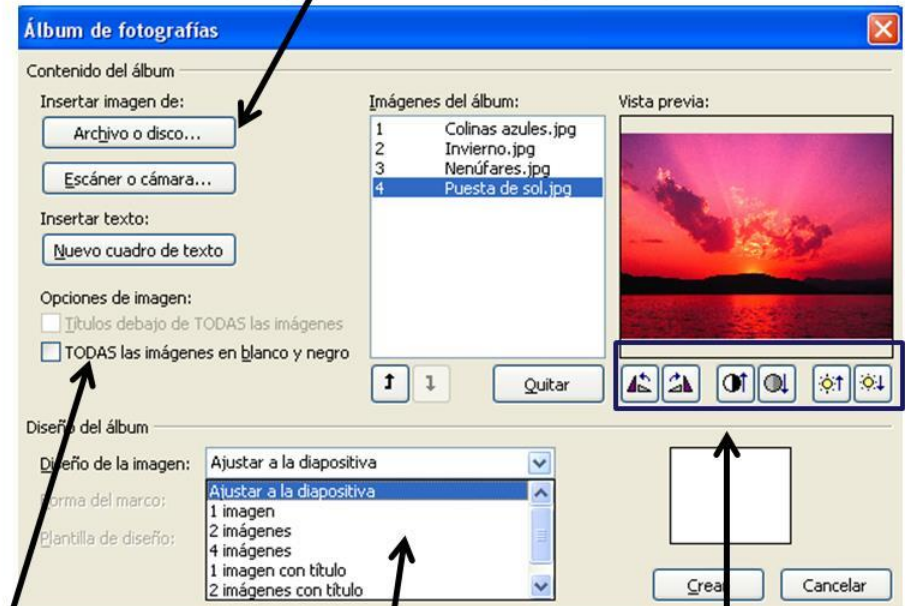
Álbum de fotografías

Contenido del álbum

Insertar imagen de:

Archivo o disco...

Escáner o cámara...

Insertar texto:

Nuevo cuadro de texto

Opciones de imagen:

Títulos debajo de TODAS las imágenes

TODAS las imágenes en blanco y negro

Imágenes del álbum:

1 Colinas azules.jpg
2 Invierno.jpg
3 Nenúfares.jpg
4 Puesta de sol.jpg

Quitar

Vista previa:

Diseño del álbum

Diseño de la imagen: Ajustar a la diapositiva

Forma del marco:

Plantilla de diseño:

Ajustar a la diapositiva
1 imagen
2 imágenes
4 imágenes
1 imagen con título
2 imágenes con título

Crear

Cancelar